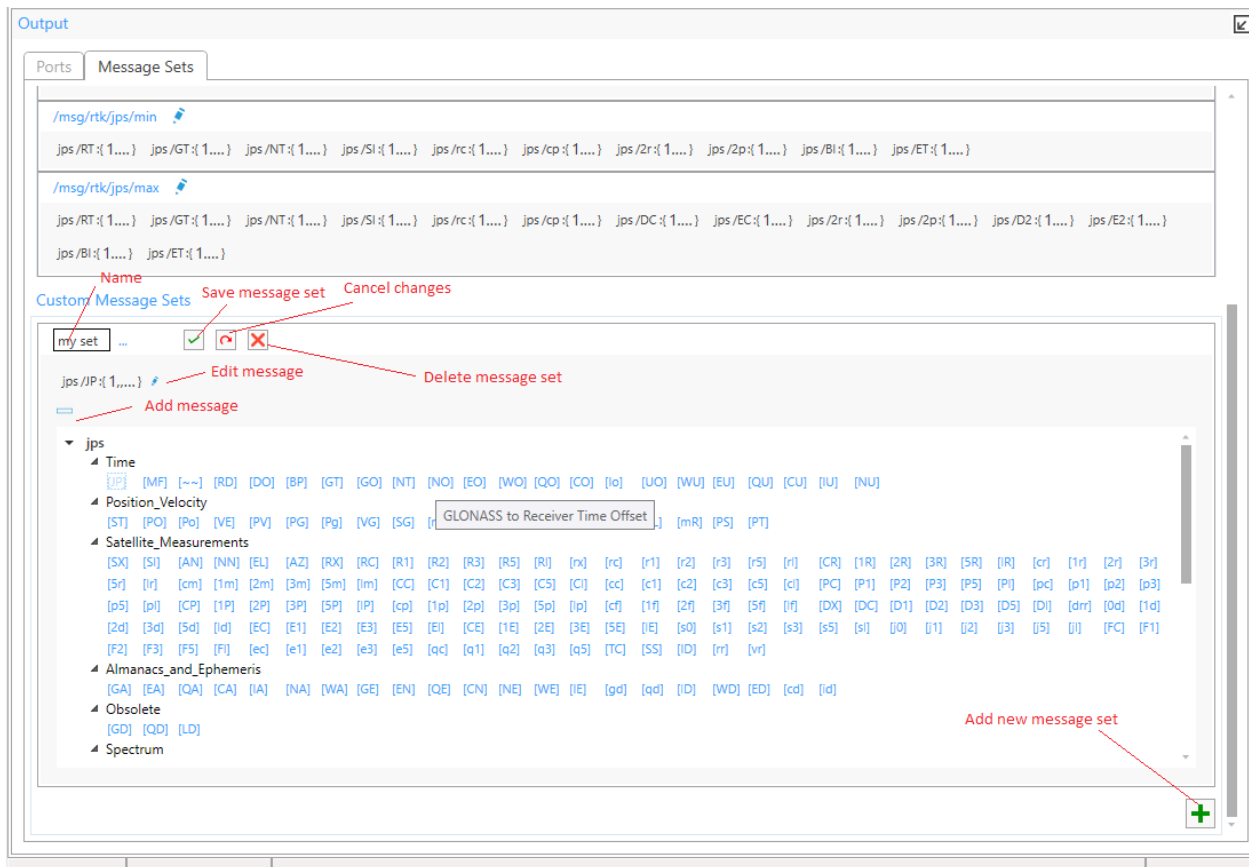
Output

Ports Message Sets

/msg/rtk/jps/min

jps /RT :{ 1.... } jps /GT :{ 1.... } jps /NT :{ 1.... } jps /SI :{ 1.... } jps /rc :{ 1.... } jps /cp :{ 1.... } jps /2r :{ 1.... } jps /2p :{ 1.... } jps /BI :{ 1.... } jps /ET :{ 1.... }

/msg/rtk/jps/max

jps /RT :{ 1.... } jps /GT :{ 1.... } jps /NT :{ 1.... } jps /SI :{ 1.... } jps /rc :{ 1.... } jps /cp :{ 1.... } jps /DC :{ 1.... } jps /EC :{ 1.... } jps /2r :{ 1.... } jps /2p :{ 1.... } jps /D2 :{ 1.... } jps /E2 :{ 1.... } jps /BI :{ 1.... } jps /ET :{ 1.... }

Name

Custom Message Sets

Save message set

Cancel changes

my set ...

Delete message set

jps /JP :{ 1,.... }

Edit message

Add message

jps
Time
[JP] [MF] [~~] [RD] [DO] [BP] [GT] [GO] [NT] [NO] [EO] [WO] [QO] [CO] [Io] [UO] [WU] [EU] [QU] [CU] [IU] [NU]
Position_Velocity
[ST] [PO] [Po] [VE] [PV] [PG] [Pg] [VG] [SG] [r GLONASS to Receiver Time Offset [mR] [PS] [PT]
Satellite_Measurements
[SX] [SI] [AN] [NN] [EL] [AZ] [RX] [RC] [R1] [R2] [R3] [R5] [Rl] [rx] [rc] [r1] [r2] [r3] [r5] [rl] [CR] [1R] [2R] [3R] [5R] [lR] [cr] [1r] [2r] [3r] [5r] [lr] [cm] [1m] [2m] [3m] [5m] [lm] [CC] [C1] [C2] [C3] [C5] [Cl] [cc] [c1] [c2] [c3] [c5] [cl] [PC] [P1] [P2] [P3] [P5] [Pl] [pc] [p1] [p2] [p3] [p5] [pl] [CP] [1P] [2P] [3P] [5P] [lP] [cp] [1p] [2p] [3p] [5p] [lp] [cf] [1f] [2f] [3f] [5f] [lf] [DX] [DC] [D1] [D2] [D3] [D5] [Dl] [drr] [0d] [1d] [2d] [3d] [5d] [ld] [EC] [E1] [E2] [E3] [E5] [El] [CE] [1E] [2E] [3E] [5E] [lE] [s0] [s1] [s2] [s3] [s5] [sl] [j0] [j1] [j2] [j3] [j5] [jl] [FC] [F1] [F2] [F3] [F5] [Fl] [ec] [e1] [e2] [e3] [e5] [qc] [q1] [q2] [q3] [q5] [TC] [SS] [ID] [rr] [vr]
Almanacs_and_Ephemeris
[GA] [EA] [QA] [CA] [IA] [NA] [WA] [GE] [EN] [QE] [CN] [NE] [WE] [IE] [gd] [qd] [lD] [WD] [ED] [cd] [id]
Obsolete
[GD] [QD] [LD]
Spectrum

Add new message set